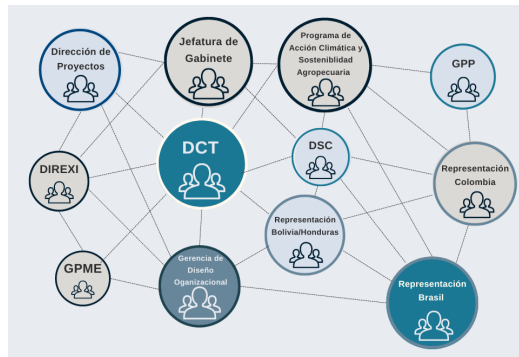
Dirección de Proyectos

Jefatura de Gabinete

Programa de Acción Climática y Sostenibilidad Agropecuaria

GPP

DCT

DSC

DIREXI

Representación Colombia

Representación Bolivia/Honduras

GPME

Gerencia de Diseño Oganizacional

Representación Brasil